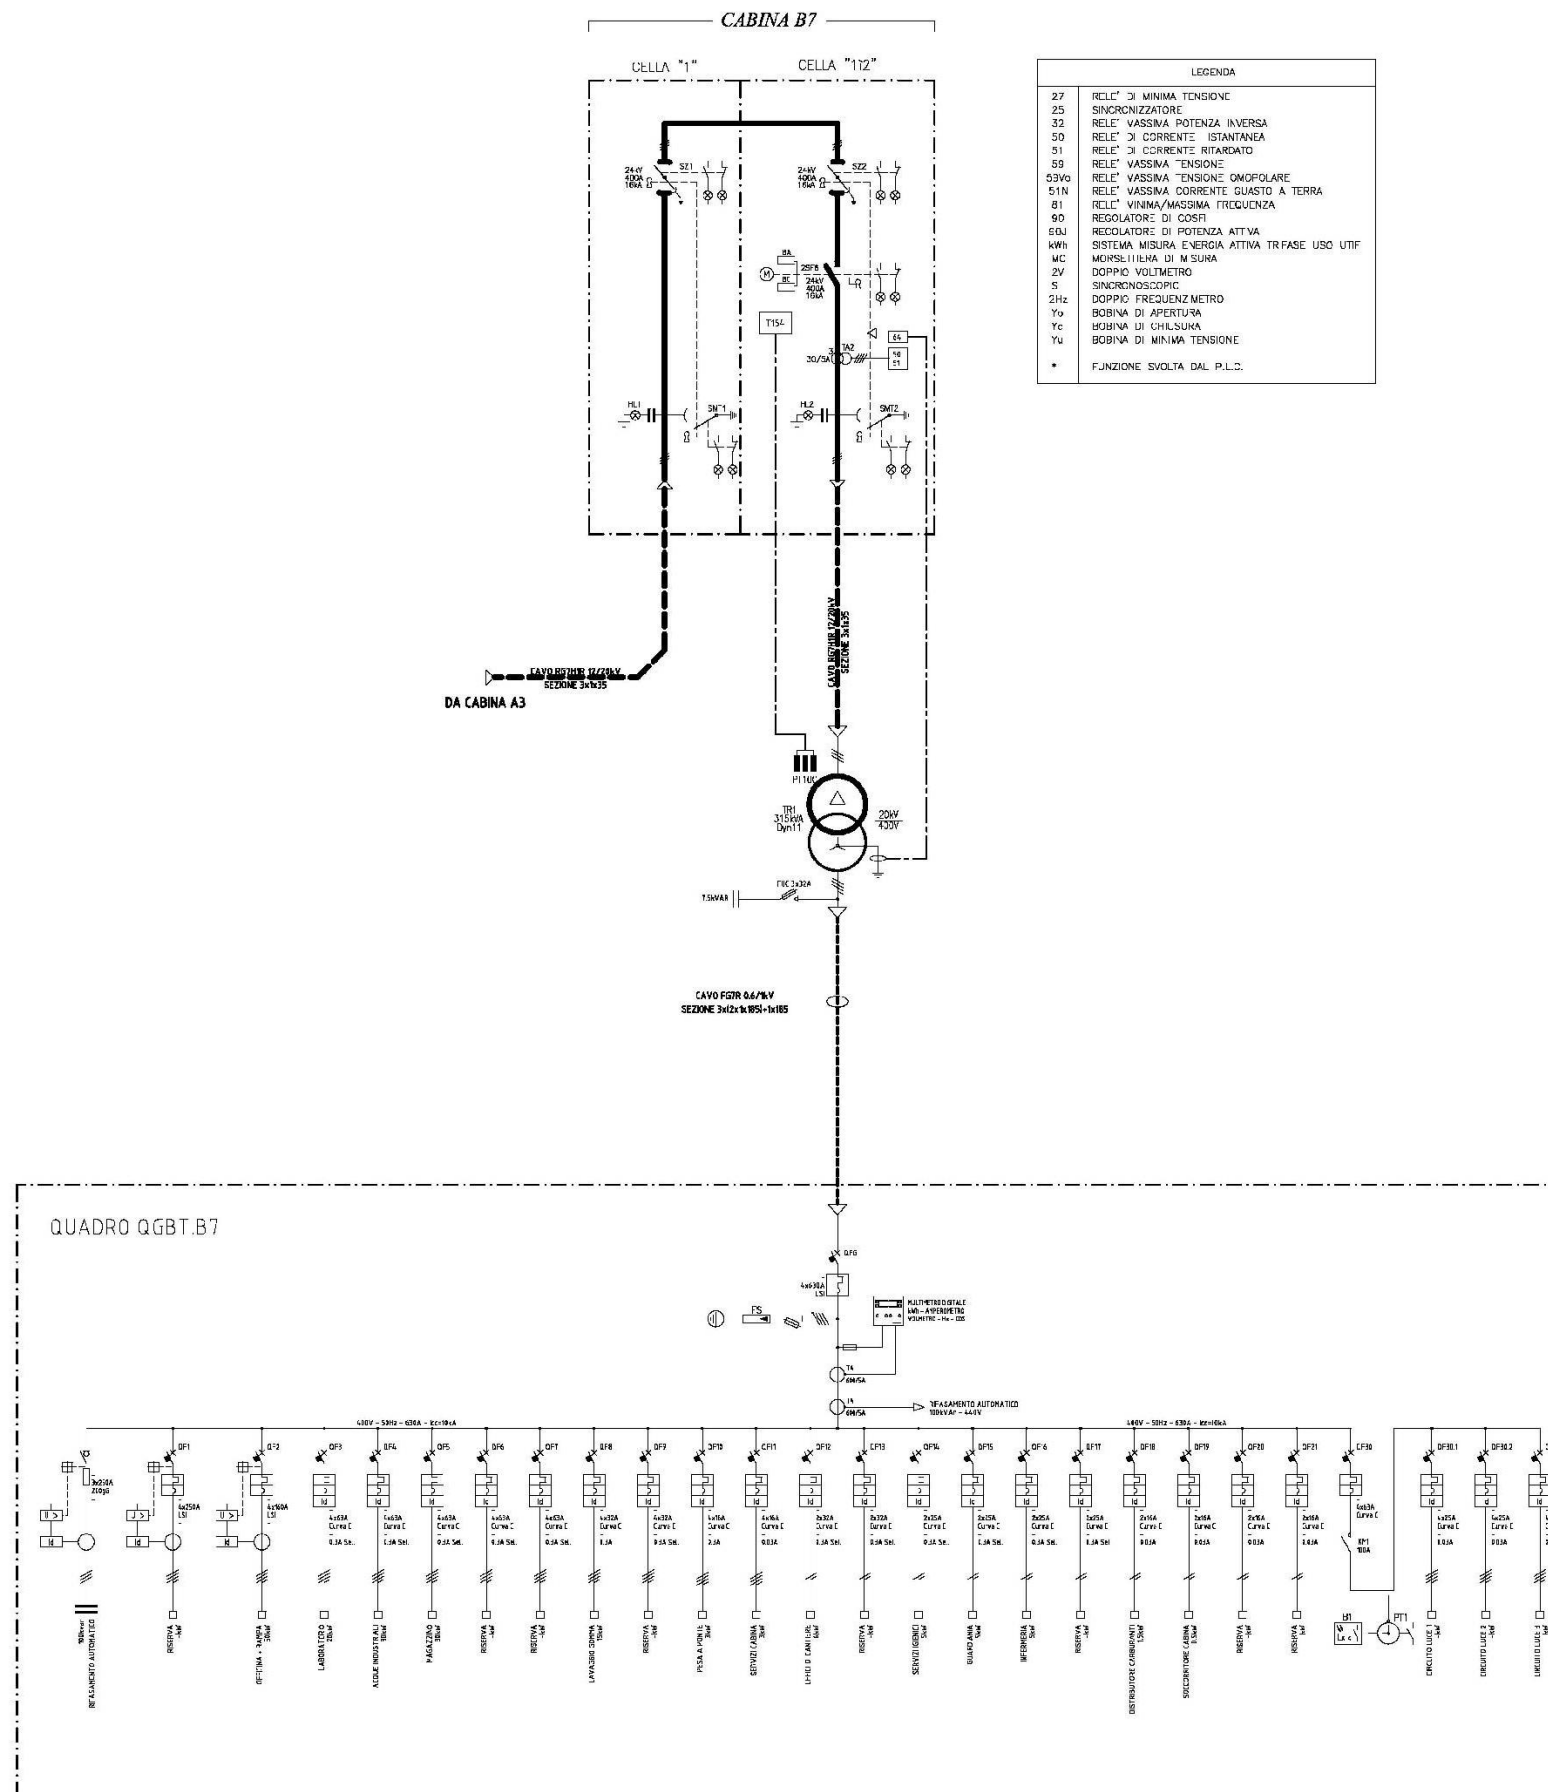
CABINA B7

CELLA "1"

CELLA "112"

LEGENDA

| | |
|---|---|
| 27 | RELE' DI MINIMA TENSIONE |
| 25 | SINCRONIZZATORE |
| 32 | RELE' MASSIMA POTENZA INVERSA |
| 50 | RELE' DI CORRENTE ISTANTANEA |
| 51 | RELE' DI CORRENTE RITARDATO |
| 59 | RELE' MASSIMA TENSIONE |
| 59Vo | RELE' MASSIMA TENSIONE OMOPOLARE |
| 51N | RELE' MASSIMA CORRENTE GUASTO A TERRA |
| 81 | RELE' MINIMA/MASSIMA FREQUENZA |
| 90 | REGOLATORE DI COSFI |
| 90J | REGOLATORE DI POTENZA ATTIVA |
| kWh | SISTEMA MISURA ENERGIA ATTIVA TRIFASE USO UTIF |
| MC | MORSETTIERA DI MISURA |
| 2V | DOPPIO VOLTMETRO |
| S | SINCRONOSCOPIO |
| 2Hz | DOPPIO FREQUENZIMETRO |
| Yo | BOBINA DI APERTURA |
| Yc | BOBINA DI CHIUSURA |
| Yu | BOBINA DI MINIMA TENSIONE |
| * | FUNZIONE SVOLTA DAL P.L.C. |

24kV 400A 16kA SZ1

24kV 400A 16kA SZ2

8A 8C 2SF6 24kV 400A 16kA

T154

64

3 TA2 30/5A

50 51

HL1 SMT1

HL2 SMT2

CAVO RG7H1R 12/20kV SEZIONE 3x1x35

DA CABINA A3

CAVO RG7H1R 12/20kV SEZIONE 3x1x35

PT100

TR1 315kVA Dyn11

20kV 400V

7.5kVAR

FUC 3x32A

CAVO FG7R 0.6/1kV SEZIONE 3x(2x1x185)+1x185

QUADRO QGBT.B7

QFG

4x630A LSI

FS

MULTIMETRO DIGITALE kWh - AMPEROMETRO VOLTMETRO - Hz - COS

TA 600/5A

TA 600/5A

RIFASAMENTO AUTOMATICO 100kVAr - 440V

400V - 50Hz - 630A - Icc=10kA

400V - 50Hz - 630A - Icc=10kA

3x250A 200gG

QF1 4x250A LSI

QF2 4x160A LSI

QF3 QF4 QF5 QF6 QF7 QF8 QF9 QF10 CF11 QF12 CF13 QF14 QF15 QF16 QF17 QF18 QF19 QF20 QF21 CF30 QF30.1 QF30.2

4x63A Curva C 0.3A Sel.

4x63A Curva C 0.3A Sel.

4x63A Curva C 0.3A Sel.

4x63A Curva C 0.3A Sel.

4x63A Curva C 0.3A Sel.

4x32A Curva C 0.3A

4x32A Curva C 0.3A Sel.

4x16A Curva C 0.3A

4x16A Curva C 0.03A

2x32A Curva C 0.3A Sel.

2x32A Curva C 0.3A Sel.

2x25A Curva C 0.3A Sel.

2x25A Curva C 0.3A Sel.

2x25A Curva C 0.3A Sel.

2x25A Curva C 0.3A Sel.

2x16A Curva C 0.03A

2x16A Curva C 0.03A

2x16A Curva C 0.03A

2x16A Curva C 0.03A

4x63A Curva C

KM1 100A

4x25A Curva C 0.03A

4x25A Curva C 0.03A

RIFASAMENTO AUTOMATICO 100kVar

RISERVA -kW

OFFICINA + RAMPA 30kW

LABORATORIO 20kW

ACQUE INDUSTRIALI 10kW

MAGAZZINO 5kW

RISERVA -kW

RISERVA -kW

LAVAGGIO GOMMA 15kW

RISERVA -kW

PESA A PONTE 3kW

SERVIZI CABINA 3kW

UFFICIO CANTIERE 6kW

RISERVA -kW

SERVIZI IGIENICI 5kW

GUARDIANIA 5kW

INFERMERIA 5kW

RISERVA -kW

DISTRIBUTORE CARBURANTI 1.5kW

SOCCORRITORE CABINA 0.5kW

RISERVA -kW

RISERVA -kW

B1

PT1

CIRCUITO LUCE 1 -kW

CIRCUITO LUCE 2 -kW

CIRCUITO LUCE 3 -kW